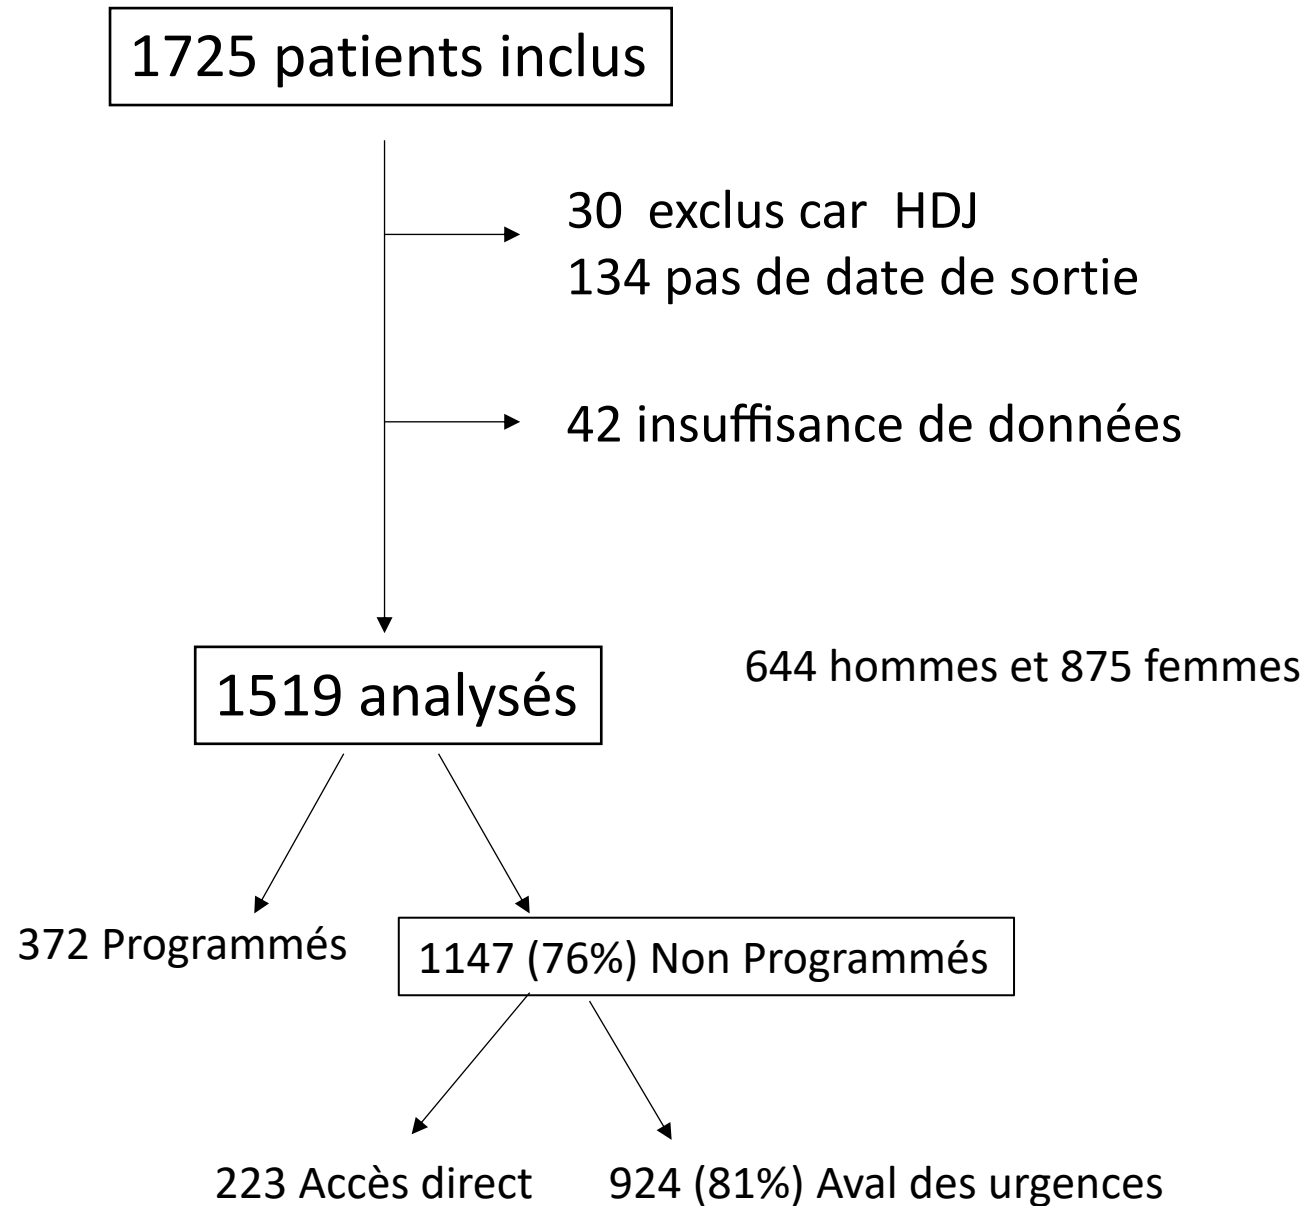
1725 patients inclus

30 exclus car HDJ
134 pas de date de sortie

42 insuffisance de données

1519 analysés

644 hommes et 875 femmes

372 Programmés

1147 (76%) Non Programmés

223 Accès direct

924 (81%) Aval des urgences